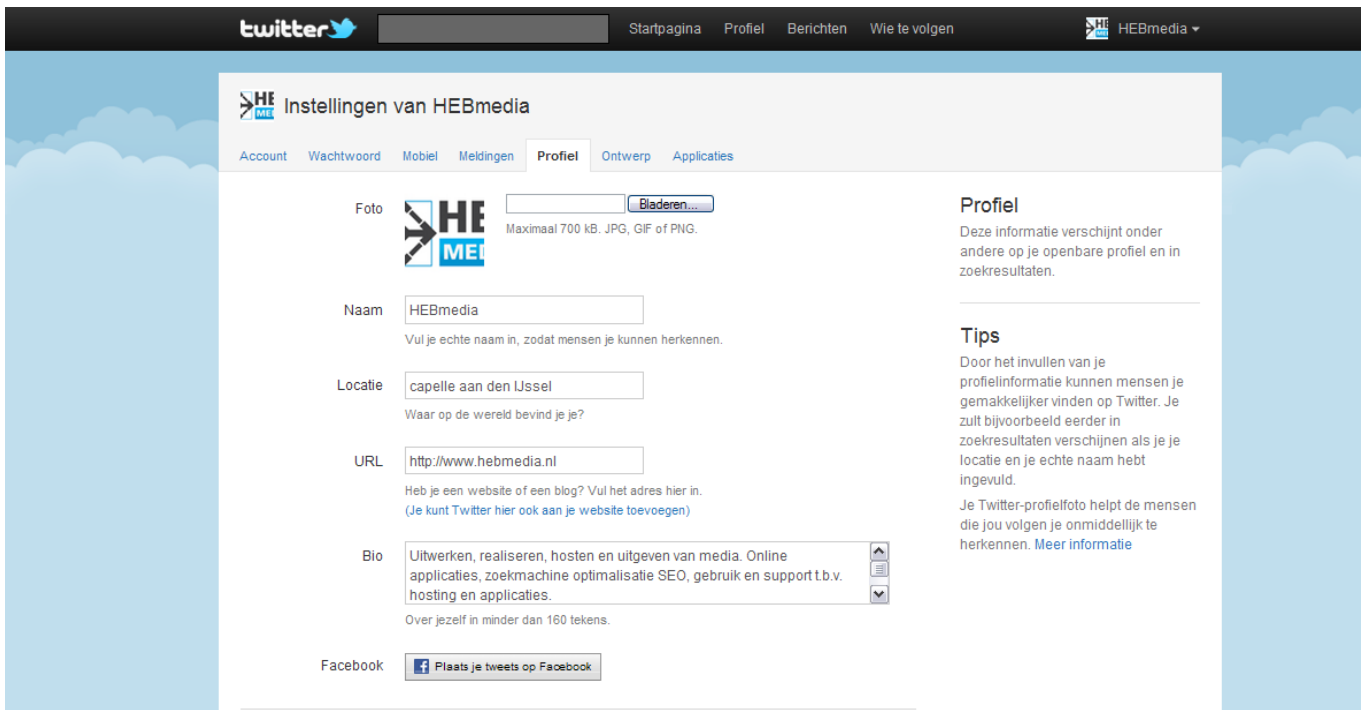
twitter Startpagina Profiel Berichten Wie te volgen HEBmedia

Instellingen van HEBmedia

Account Wachtwoord Mobiel Meldingen Profiel Ontwerp Applicaties

Foto
Bladeren...
Maximaal 700 kB. JPG, GIF of PNG.

Naam
HEBmedia
Vul je echte naam in, zodat mensen je kunnen herkennen.

Locatie
capelle aan den IJssel
Waar op de wereld bevind je je?

URL
http://www.hebmedia.nl
Heb je een website of een blog? Vul het adres hier in.
(Je kunt Twitter hier ook aan je website toevoegen)

Bio
Uitwerken, realiseren, hosten en uitgeven van media. Online applicaties, zoekmachine optimalisatie SEO, gebruik en support t.b.v. hosting en applicaties.
Over jezelf in minder dan 160 tekens.

Facebook
Plaats je tweets op Facebook

Profiel
Deze informatie verschijnt onder andere op je openbare profiel en in zoekresultaten.

Tips
Door het invullen van je profielinformatie kunnen mensen je gemakkelijker vinden op Twitter. Je zult bijvoorbeeld eerder in zoekresultaten verschijnen als je je locatie en je echte naam hebt ingevuld.

Je Twitter-profielfoto helpt de mensen die jou volgen je onmiddellijk te herkennen. Meer informatie